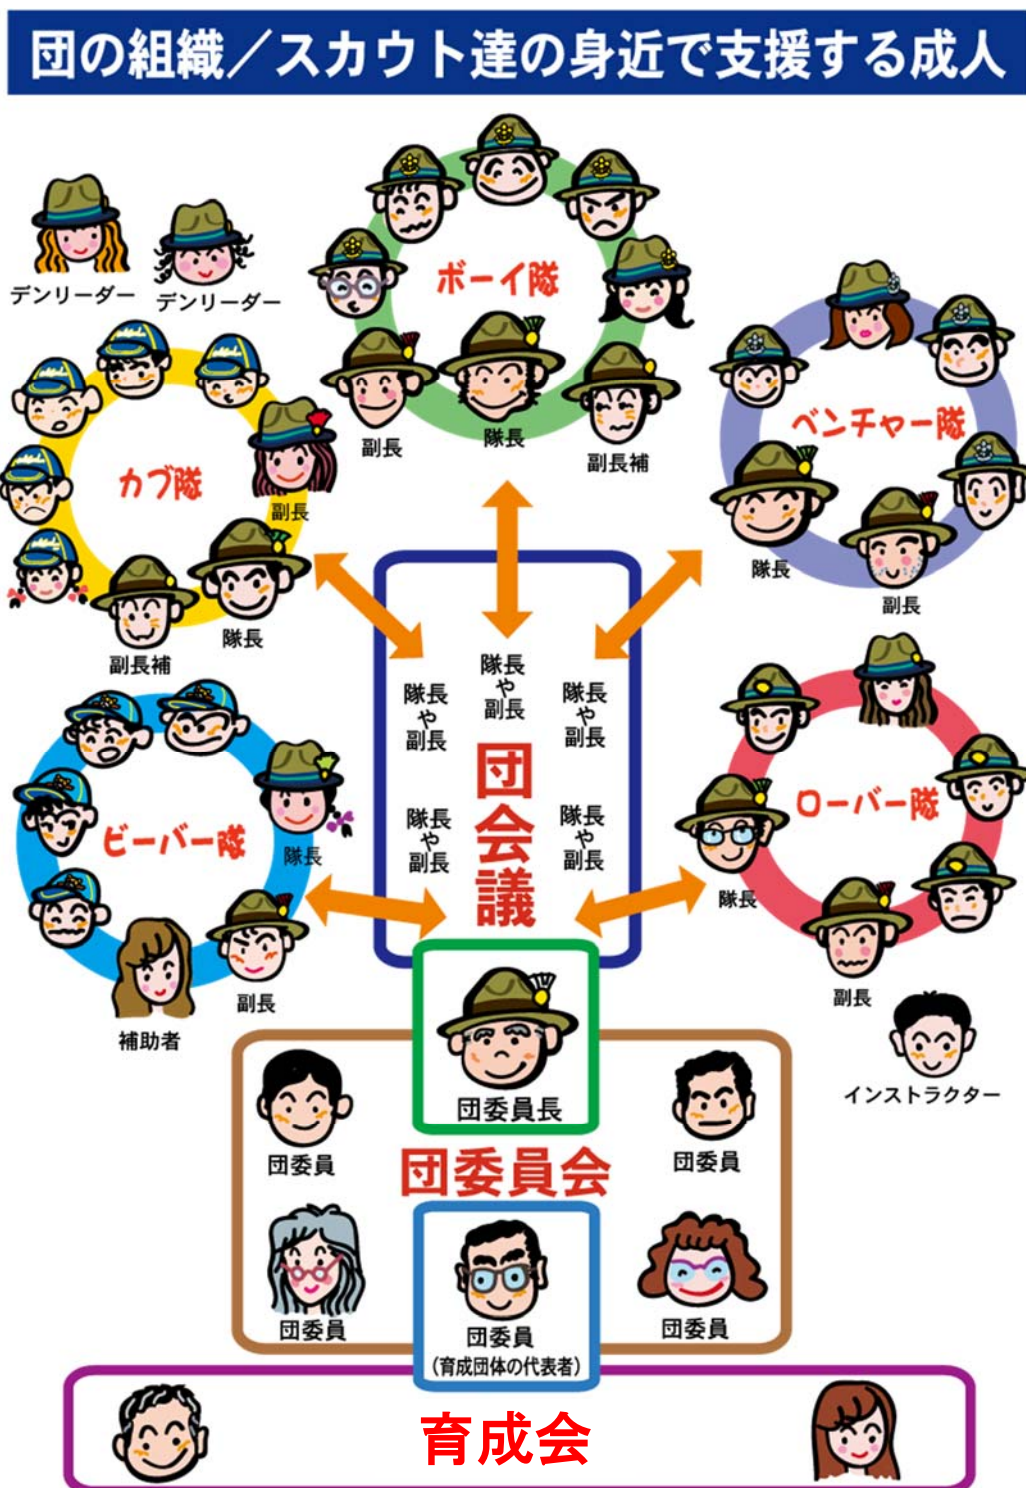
団の組織／スカウト達の身近で支援する成人

デンリーダー　デンリーダー

ボーイ隊
副長　隊長　副長補

カブ隊
副長
副長補　隊長

ベンチャー隊
隊長　副長

隊長や副長
隊長や副長　隊長や副長
隊長や副長　隊長や副長

団会議

ビーバー隊
隊長
補助者　副長

ローバー隊
隊長
副長

インストラクター

団委員長

団委員　団委員

団委員会

団委員　団委員
団委員
（育成団体の代表者）

育成会